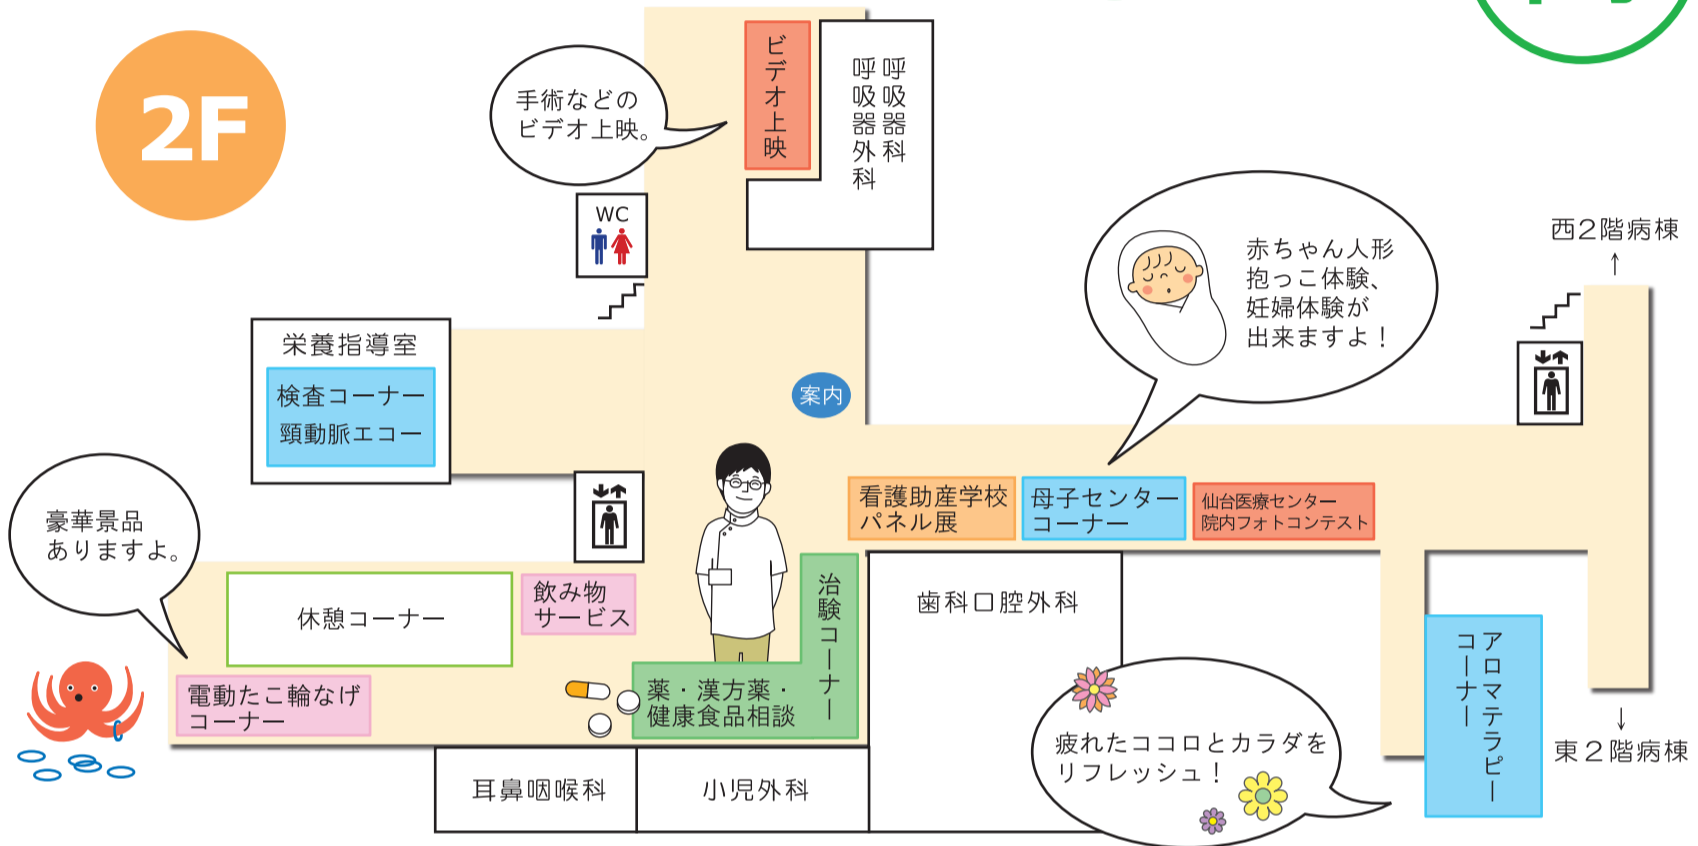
2F

手術などのビデオ上映。

ビデオ上映

呼吸器外科

呼吸器科

WC

栄養指導室

検査コーナー
頸動脈エコー

案内

赤ちゃん人形抱っこ体験、妊婦体験が出来ますよ！

西2階病棟
↑

豪華景品ありますよ。

看護助産学校パネル展

母子センターコーナー

仙台医療センター院内フォトコンテスト

休憩コーナー

飲み物サービス

治験コーナー

歯科口腔外科

アロマテラピーコーナー

電動たこ輪なげコーナー

薬・漢方薬・健康食品相談

疲れたココロとカラダをリフレッシュ！

↓
東２階病棟

耳鼻咽喉科

小児外科